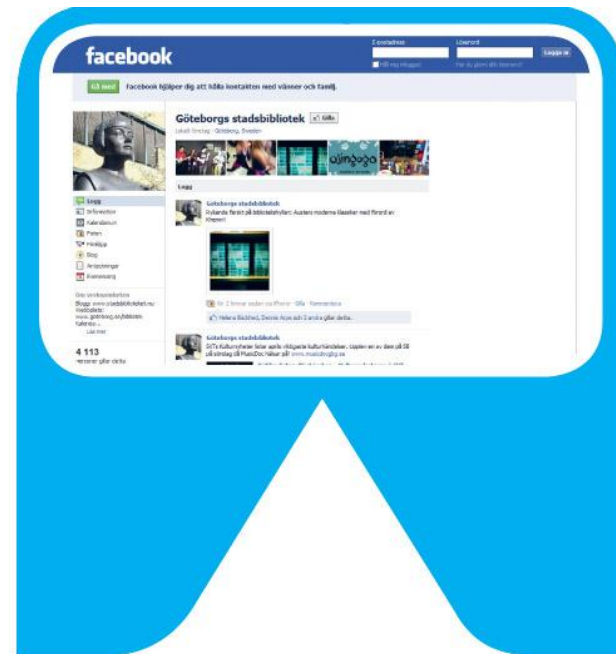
facebook

E-postadress

Lösenord

Logga in

Håll mig inloggad

Har du glömt ditt lösenord?

Gå med

Facebook hjälper dig att hålla kontakten med vänner och familj.

Göteborgs stadsbibliotek

Gilla

Lokalt företag · Göteborg, Sweden

Logg

Logg

Information

Kalendarium

Foton

Musik

Blog

Anteckningar

Evenemang

Om verksamheten

Bloggs: www.stadsbiblioteket.nu Webbplats: www.goteborg.se/bibliotek Kalendar...

Läs mer

4 113

personer gillar detta

Göteborgs stadsbibliotek

Rykande färskt på bibliotekshyllan: Austens moderna klassiker med filmord av Hepner!

för 2 timmar sedan via iPhone · Gilla · Kommentera

Helena Bäckted, Dennis Arps och 3 andra gillar detta.

Göteborgs stadsbibliotek

GP:s Kulturnyheter listar april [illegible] kulturhändelser. Uppkn en av dem på SB på lördag då MusicDoc håller på! www.musicdocgbg.se

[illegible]